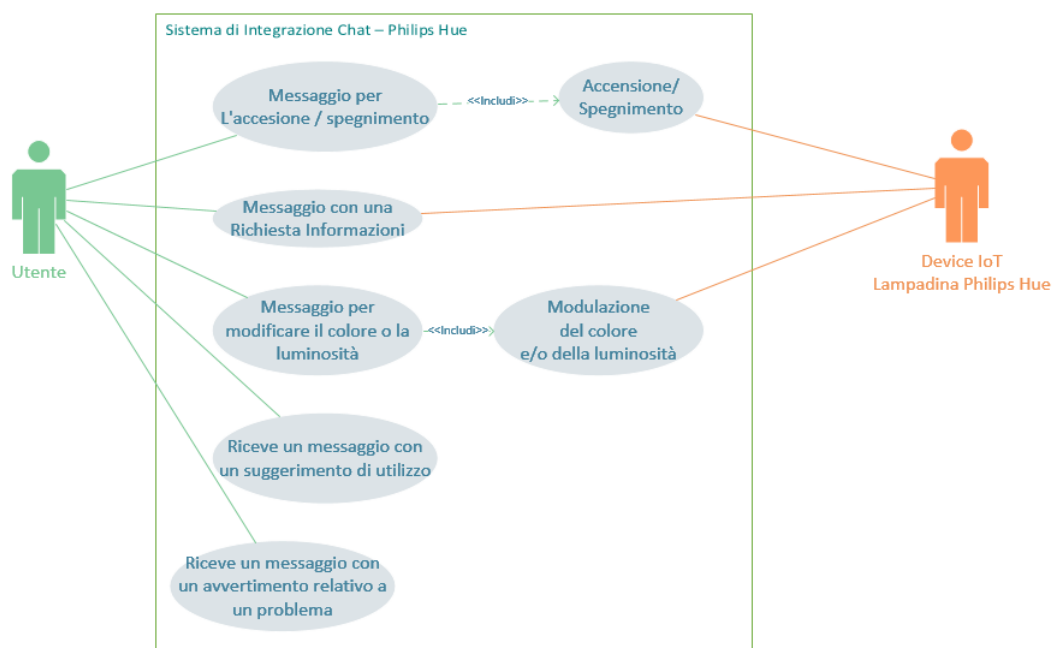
Sistema di Integrazione Chat – Philips Hue

Utente

Messaggio per L'accesione / spegnimento

<<Includi>>

Accensione/ Spegnimento

Messaggio con una Richiesta Informazioni

Messaggio per modificare il colore o la luminosità

<<Includi>>

Modulazione del colore e/o della luminosità

Riceve un messaggio con un suggerimento di utilizzo

Riceve un messaggio con un avvertimento relativo a un problema

Device IoT
Lampadina Philips Hue